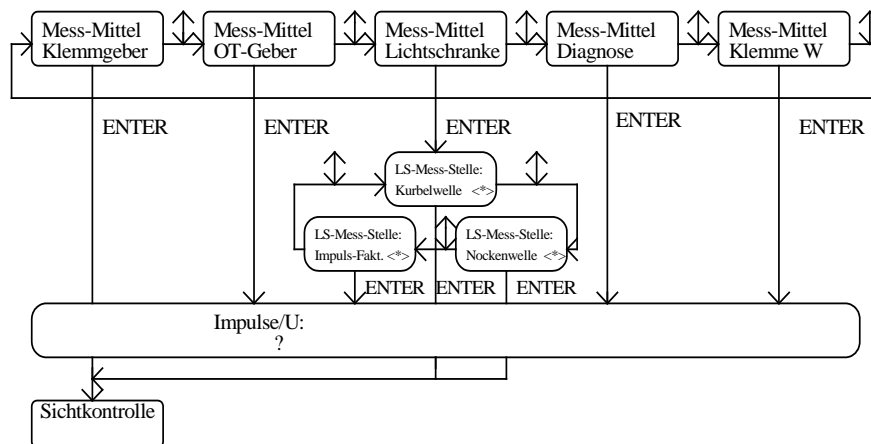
Mess-Mittel Klemmgeber

Mess-Mittel OT-Geber

Mess-Mittel Lichtschranke

Mess-Mittel Diagnose

Mess-Mittel Klemme W

ENTER

ENTER

ENTER

ENTER

ENTER

LS-Mess-Stelle: Kurbelwelle <*>

LS-Mess-Stelle: Impuls-Fakt. <*>

LS-Mess-Stelle: Nockenwelle <*>

ENTER

ENTER

ENTER

Impulse/U:
?

Sichtkontrolle